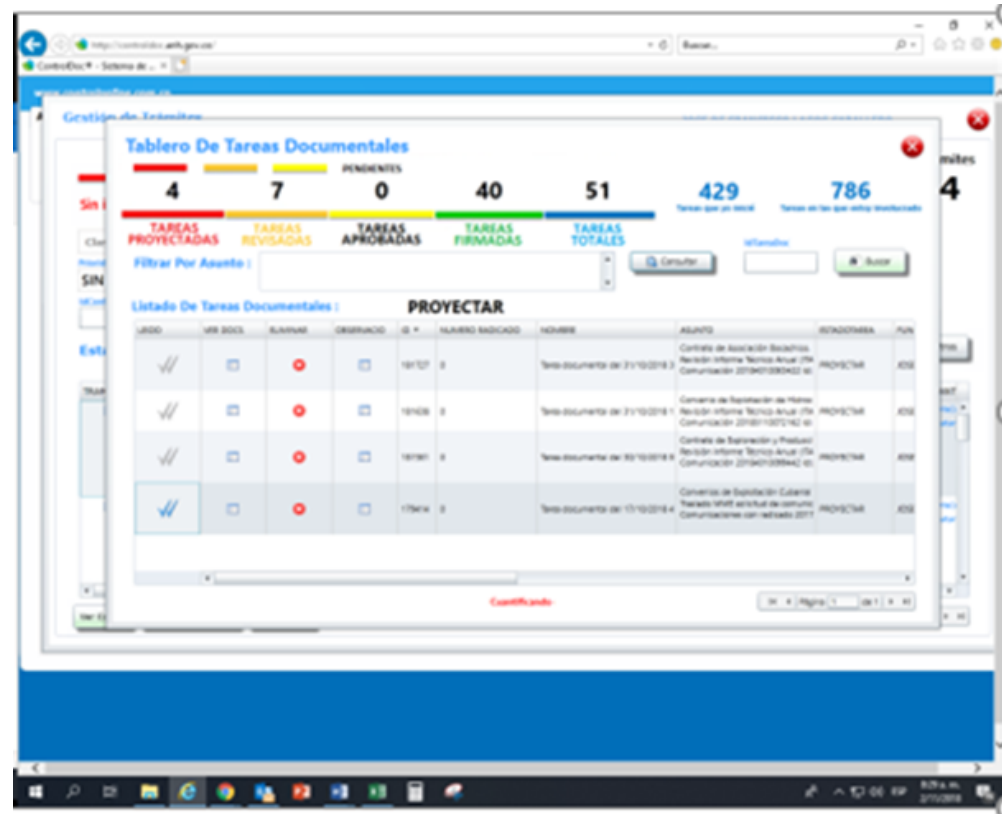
http://controldoc.anh.gov.co/

Buscar...

ControlDoc - Sistema de ... ×

Gestión de Trámites

Tablero De Tareas Documentales

PENDIENTES

4

7

0

40

51

429

786

Tareas que yo inicié

Tareas en las que estoy involucrado

TAREAS PROYECTADAS

TAREAS REVISADAS

TAREAS APROBADAS

TAREAS FIRMADAS

TAREAS TOTALES

Filtrar Por Asunto :

Consultar

IdTramites

Buscar

Listado De Tareas Documentales :

PROYECTAR

| LEIDO | VER DOCS | ELIMINAR | OBSERVACION | ID | NUMERO RADICADO | NOMBRE | ASUNTO | ESTADOTAREA | FUN |
|---|---|---|---|---|---|---|---|---|---|
| | | | | 181727 | 0 | Tarea documento del 31/10/2018 | Contrato de Asociación Boquerón Revisión Informe Técnico Anual (ITA Comunicación 20184010089432 | PROYECTAR | JOSE |
| | | | | 181636 | 0 | Tarea documento del 31/10/2018 | Convenio de Explotación de Hom Revisión Informe Técnico Anual (ITA Comunicación 20181100721 | PROYECTAR | JOSE |
| | | | | 181561 | 0 | Tarea documento del 30/10/2018 | Contrato de Exploración y Producc Revisión Informe Técnico Anual (ITA Comunicación 20184010089442 | PROYECTAR | JOSE |
| | | | | 179414 | 0 | Tarea documento del 17/10/2018 | Convenios de Explotación Cusiana Traslado MME solicitud de comun Comunicaciones con radicado 2017 | PROYECTAR | JOSE |

Cuantificando

Página 1 de 1

Sin

SIN

Esta

mites

4

ESP